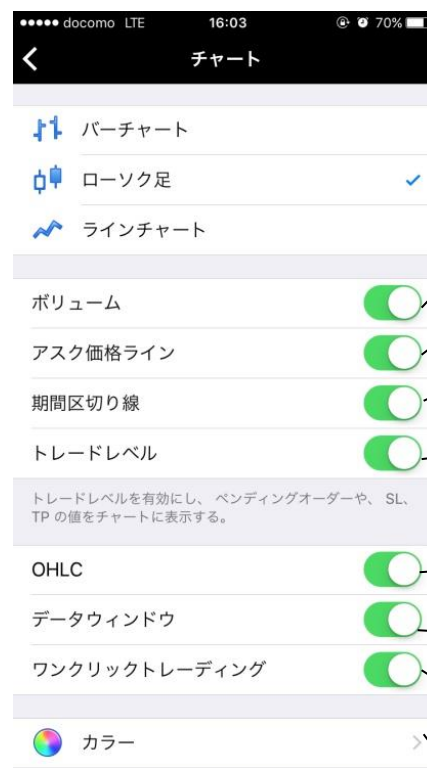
●●●●● docomo LTE 16:03 70%

チャート

バーチャート

ローソク足

ラインチャート

ボリューム

アスク価格ライン

期間区切り線

トレードレベル

トレードレベルを有効にし、ペンディングオーダーや、SL、TP の値をチャートに表示する。

OHLC

データウィンドウ

ワンクリックトレーディング

カラー